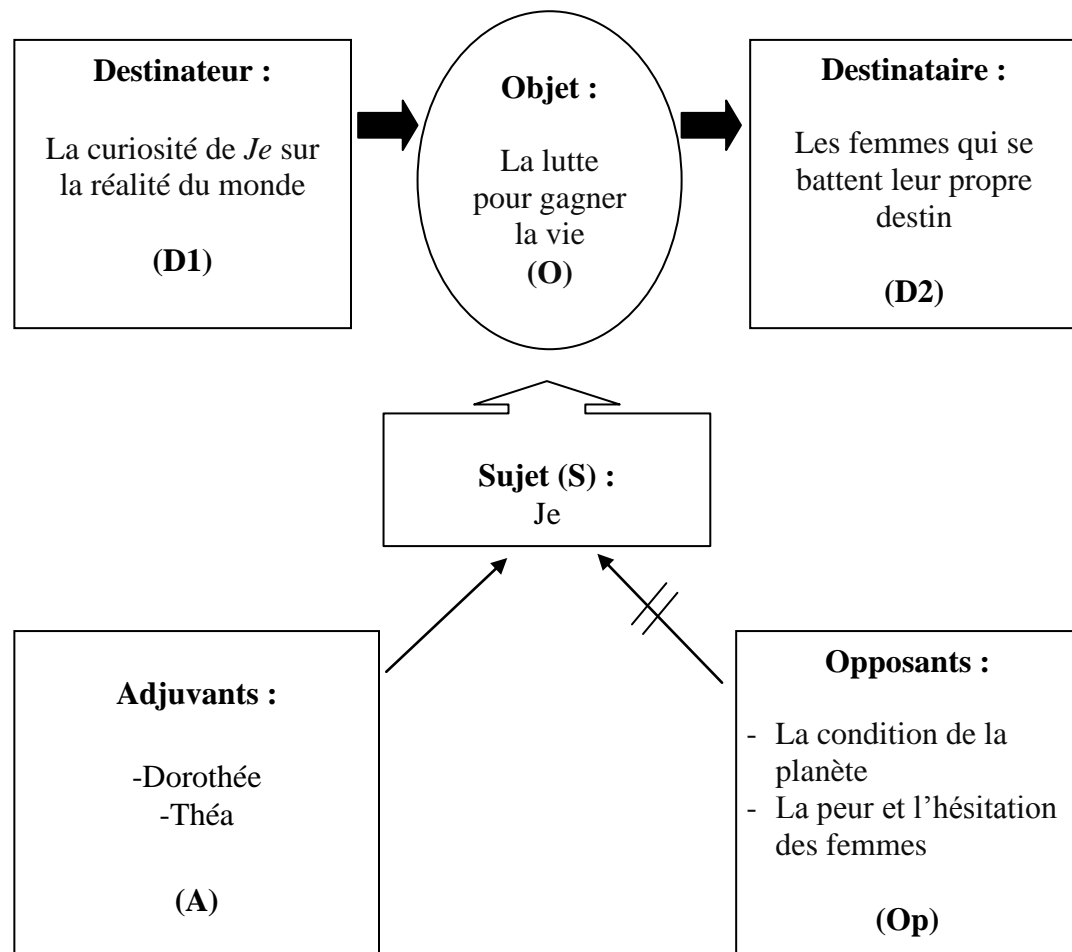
**Destinateur :**

La curiosité de *Je* sur la réalité du monde

**(D1)**

**Objet :**

La lutte pour gagner la vie

**(O)**

**Destinataire :**

Les femmes qui se battent leur propre destin

**(D2)**

**Sujet (S) :**
Je

**Adjuvants :**

-Dorothée
-Théa

**(A)**

**Opposants :**

- La condition de la planète
- La peur et l'hésitation des femmes

**(Op)**